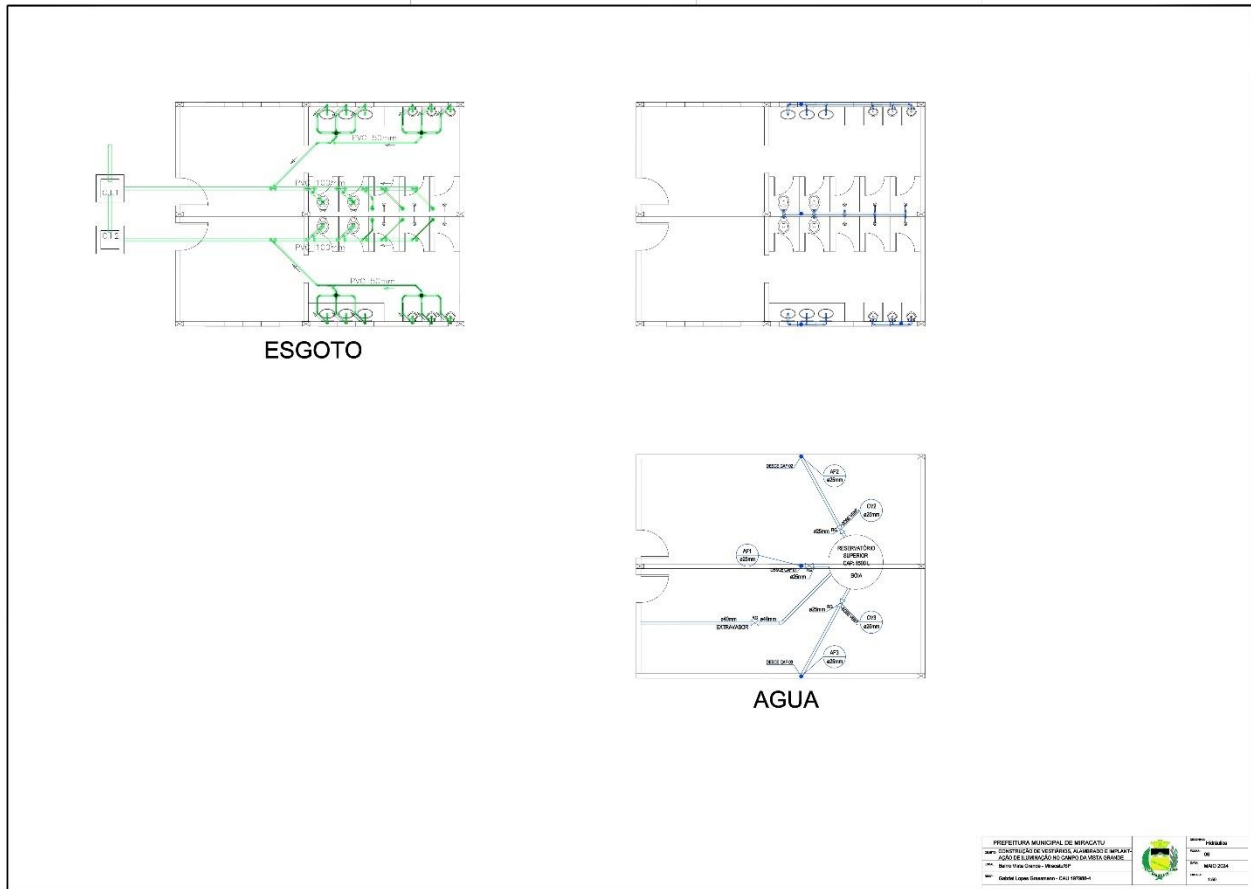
C.I. 1

C.I. 2

PVC 50mm

PVC 100mm

PVC 100mm

PVC 50mm

ESGOTO

DESCE DA102

AF2
ø25mm

CY2
ø25mm

ø25mm

AF1
ø25mm

RESERVATÓRIO
SUPERIOR
CAP. 1500 L

ø25mm

BOIA

ø40mm
EXTRAVASOR

ø40mm

ø25mm

CY3
ø25mm

DESCE DA103

AF3
ø25mm

AGUA

PREFEITURA MUNICIPAL DE MIRACATU

CONSTRUÇÃO DE VESTIÁRIOS, ALAMBRADO E IMPLANTAÇÃO DE ILUMINAÇÃO NO CAMPO DA VISTA GRANDE

Bairro Vista Grande - Miracatu/SP

Gabriel Lopes Grossmann - CAU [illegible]

Hidráulica

06

MAIO 2024

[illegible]